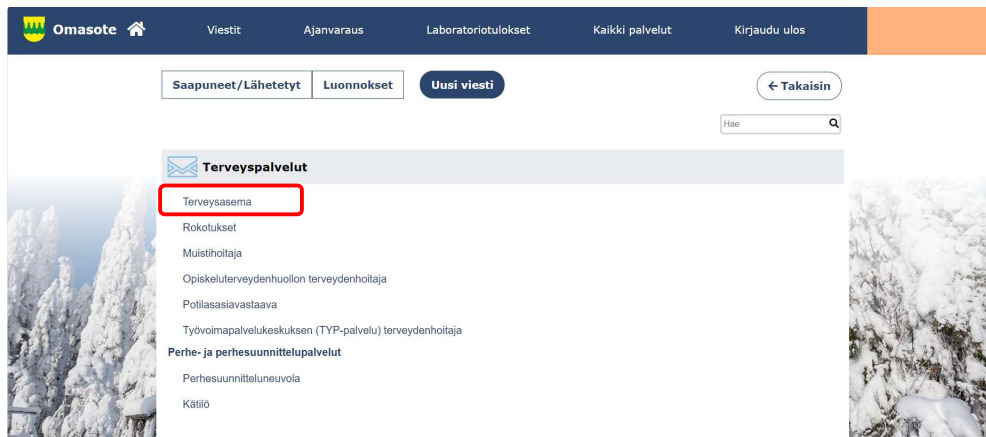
Omasote

Viestit
Ajanvaraus
Laboratoriotulokset
Kaikki palvelut
Kirjaudu ulos

Saapuneet/Lähetetyt
Luonnokset
Uusi viesti

← Takaisin

Hae

Terveyspalvelut

Terveysasema

Rokotukset

Muistihoitaja

Opiskeluterveydenhuollon terveydenhoitaja

Potilasasiavastaava

Työvoimapalvelukeskuksen (TYP-palvelu) terveydenhoitaja

Perhe- ja perhesuunnittelupalvelut

Perhesuunnitteluneuvola

Kätilö